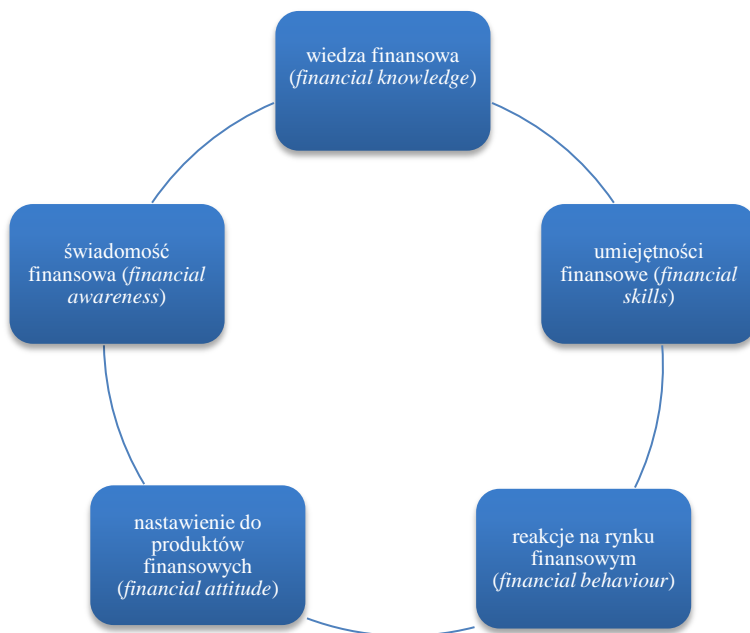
wiedza finansowa (financial knowledge)

umiejętności finansowe (financial skills)

reakcje na rynku finansowym (financial behaviour)

nastawienie do produktów finansowych (financial attitude)

świadomość finansowa (financial awareness)